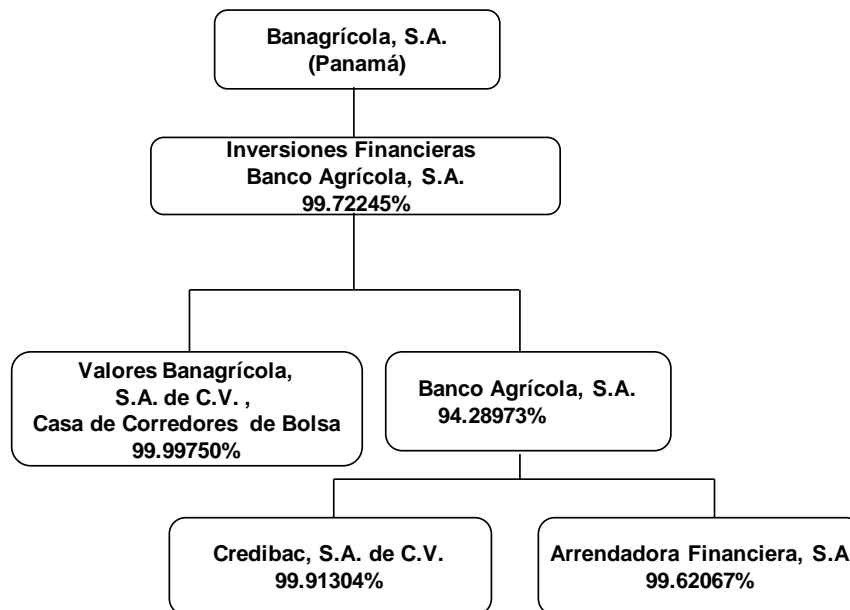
Banagrícola, S.A.
(Panamá)

Inversiones Financieras
Banco Agrícola, S.A.
99.72245%

Valores Banagrícola,
S.A. de C.V. ,
Casa de Corredores de Bolsa
99.99750%

Banco Agrícola, S.A.
94.28973%

Credibac, S.A. de C.V.
99.91304%

Arrendadora Financiera, S.A
99.62067%